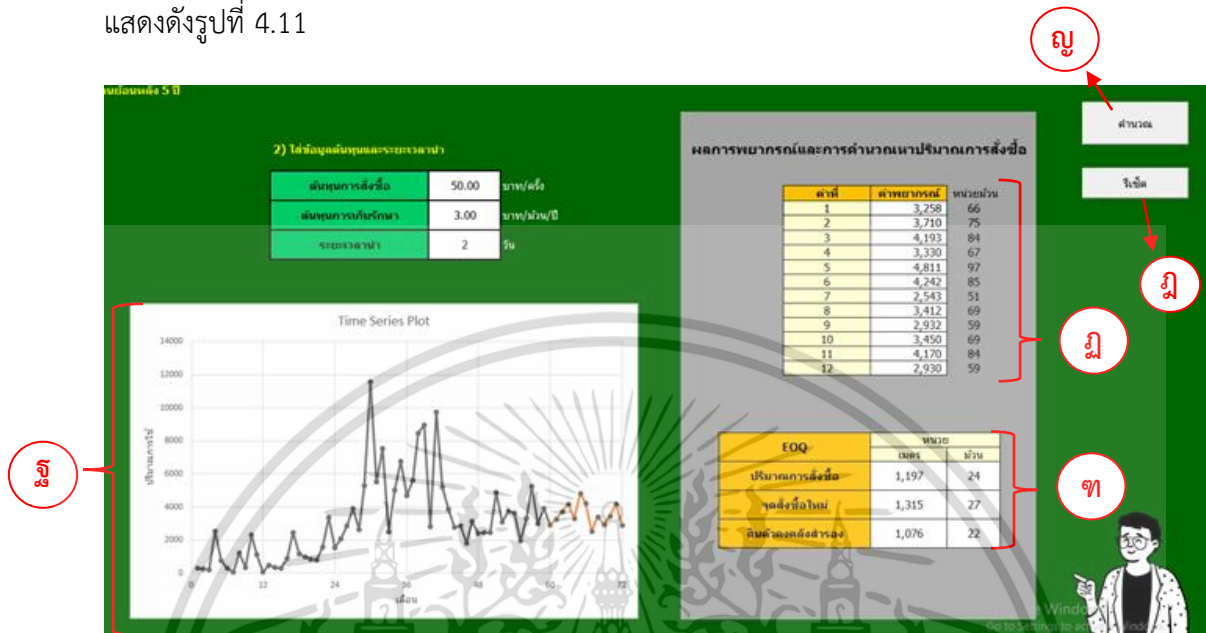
แสดงดังรูปที่ 4.11

ญ

ย้อนหลัง 5 ปี

2) ใส่ข้อมูลต้นทุนและระยะเวลานำ

| ต้นทุนการสั่งซื้อ | 50.00 | บาท/ครั้ง |
|---|---|---|
| ต้นทุนการเก็บรักษา | 3.00 | บาท/ม้วน/ปี |
| ระยะเวลานำ | 2 | วัน |

ผลการพยากรณ์และการคำนวณหาปริมาณการสั่งซื้อ

คำนวณ

รีเซ็ต

ฎ

| ค่าที่ | ค่าพยากรณ์ | หน่วยม้วน |
|---|---|---|
| 1 | 3,258 | 66 |
| 2 | 3,710 | 75 |
| 3 | 4,193 | 84 |
| 4 | 3,330 | 67 |
| 5 | 4,811 | 97 |
| 6 | 4,242 | 85 |
| 7 | 2,543 | 51 |
| 8 | 3,412 | 69 |
| 9 | 2,932 | 59 |
| 10 | 3,450 | 69 |
| 11 | 4,170 | 84 |
| 12 | 2,930 | 59 |

ฏ

Time Series Plot

14000
12000
10000
8000
6000
4000
2000
0

0 12 24 36 48 60 72

ปริมาณการใช้

เดือน

ฐ

| EOQ | หน่วย | |
|---|---|---|
| | เมตร | ม้วน |
| ปริมาณการสั่งซื้อ | 1,197 | 24 |
| จุดสั่งซื้อใหม่ | 1,315 | 27 |
| สินค้าคงคลังสำรอง | 1,076 | 22 |

ฑ

Windows
Go to Settings to activate Windows.